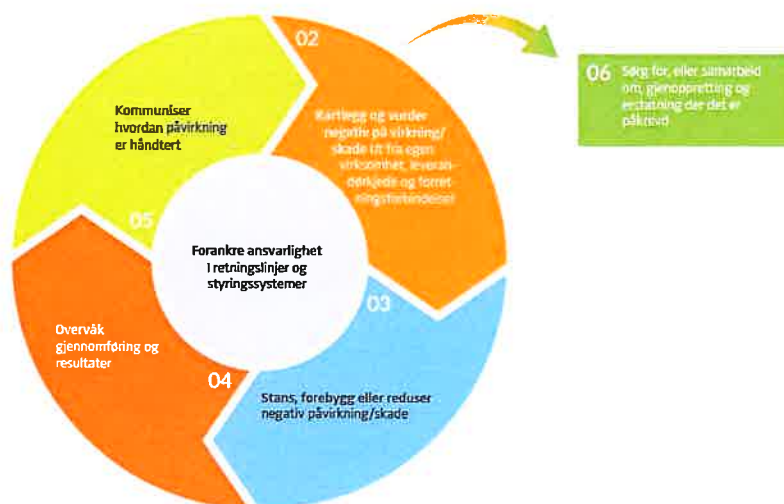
02

Kartlegg og vurder negativ påvirkning/ skade ut fra egen virksomhet, leverandørkjede og forretningsforbindelser

03

Stans, forebygg eller reduser negativ påvirkning/skade

04

Overvåk gjennomføring og resultater

05

Kommuniser hvordan påvirkning er håndtert

Forankre ansvarlighet i retningslinjer og styringssystemer

06 Sørg for, eller samarbeid om, gjenoppretting og erstatning der det er påkrevd